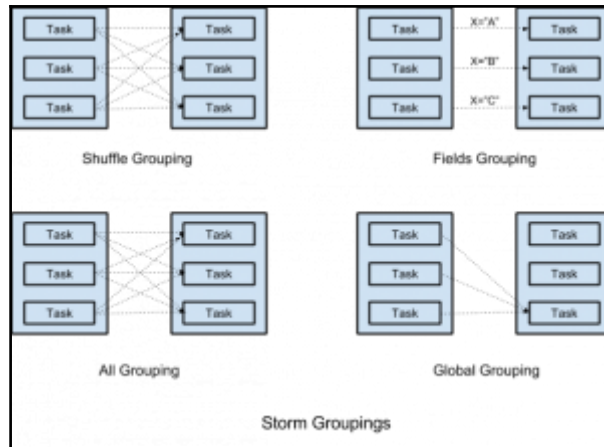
Task
Task
Task
Task
Task
Task

Shuffle Grouping

Task
Task
Task
X="A"
X="B"
X="C"
Task
Task
Task

Fields Grouping

Task
Task
Task
Task
Task
Task

All Grouping

Task
Task
Task
Task
Task
Task

Global Grouping

Storm Groupings